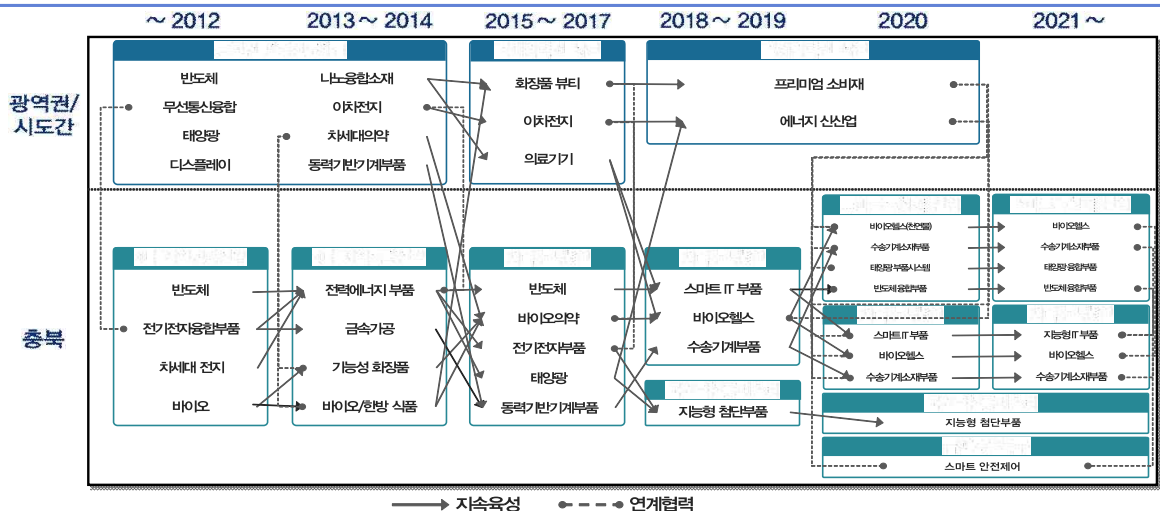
~ 2012

2013 ~ 2014

2015 ~ 2017

2018 ~ 2019

2020

2021 ~

광역권/시도간

충북

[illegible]

반도체

나노융합소재

무선통신융합

이차전지

태양광

차세대의약

디스플레이

동력기반기계부품

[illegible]

화장품 뷰티

이차전지

의료기기

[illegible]

프리미엄 소비재

에너지 신산업

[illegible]

반도체

전기전자융합부품

차세대 전지

바이오

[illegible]

전력에너지 부품

금속가공

기능성 화장품

바이오/한방 식품

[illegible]

반도체

바이오의약

전기전자부품

태양광

동력기반기계부품

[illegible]

스마트 IT 부품

바이오헬스

수송기계부품

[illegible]

지능형 첨단부품

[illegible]

바이오헬스(천연물)

수송기계소재부품

태양광 부품시스템

반도체융합부품

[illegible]

스마트IT 부품

바이오헬스

수송기계소재부품

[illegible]

바이오헬스

수송기계소재부품

태양광 융합부품

반도체융합부품

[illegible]

지능형IT 부품

바이오헬스

수송기계소재부품

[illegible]

지능형 첨단부품

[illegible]

스마트 안전제어

지속육성

연계협력